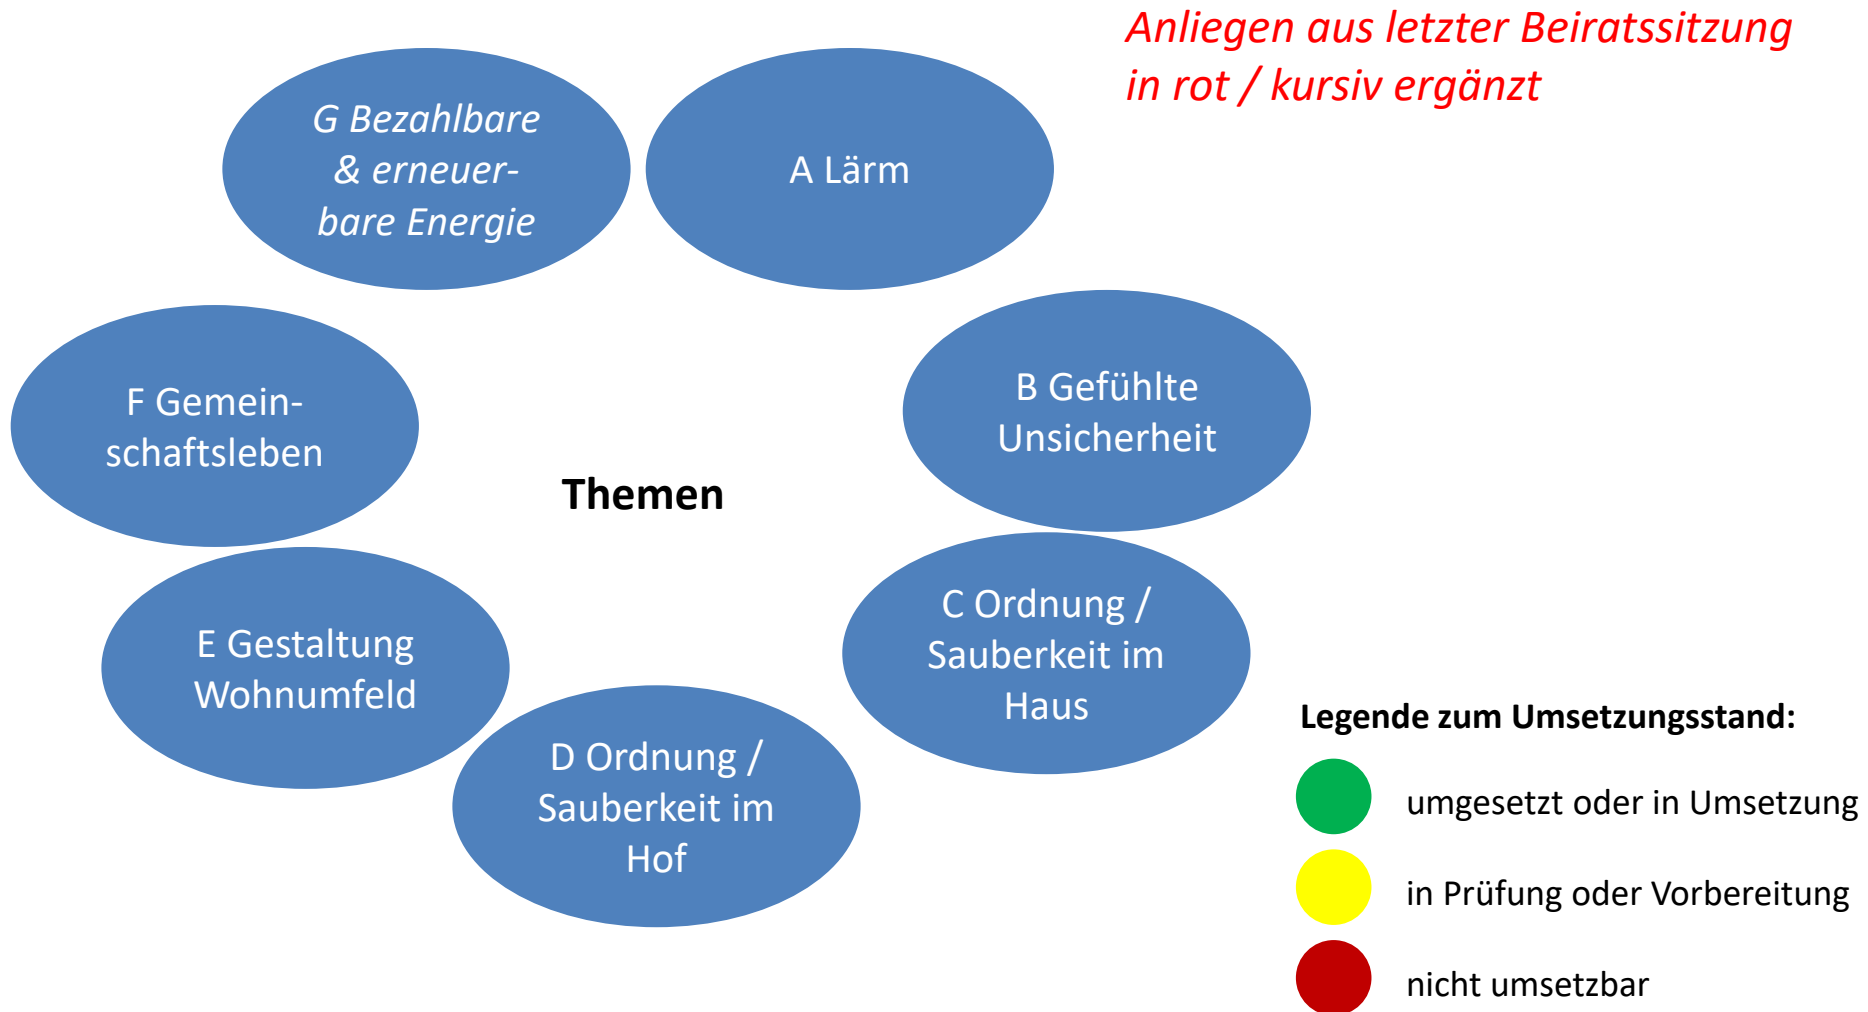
Anliegen aus letzter Beiratssitzung in rot / kursiv ergänzt

G Bezahlbare & erneuerbare Energie

A Lärm

F Gemeinschaftsleben

B Gefühlte Unsicherheit

Themen

C Ordnung / Sauberkeit im Haus

E Gestaltung Wohnumfeld

D Ordnung / Sauberkeit im Hof

Legende zum Umsetzungsstand:

umgesetzt oder in Umsetzung

in Prüfung oder Vorbereitung

nicht umsetzbar